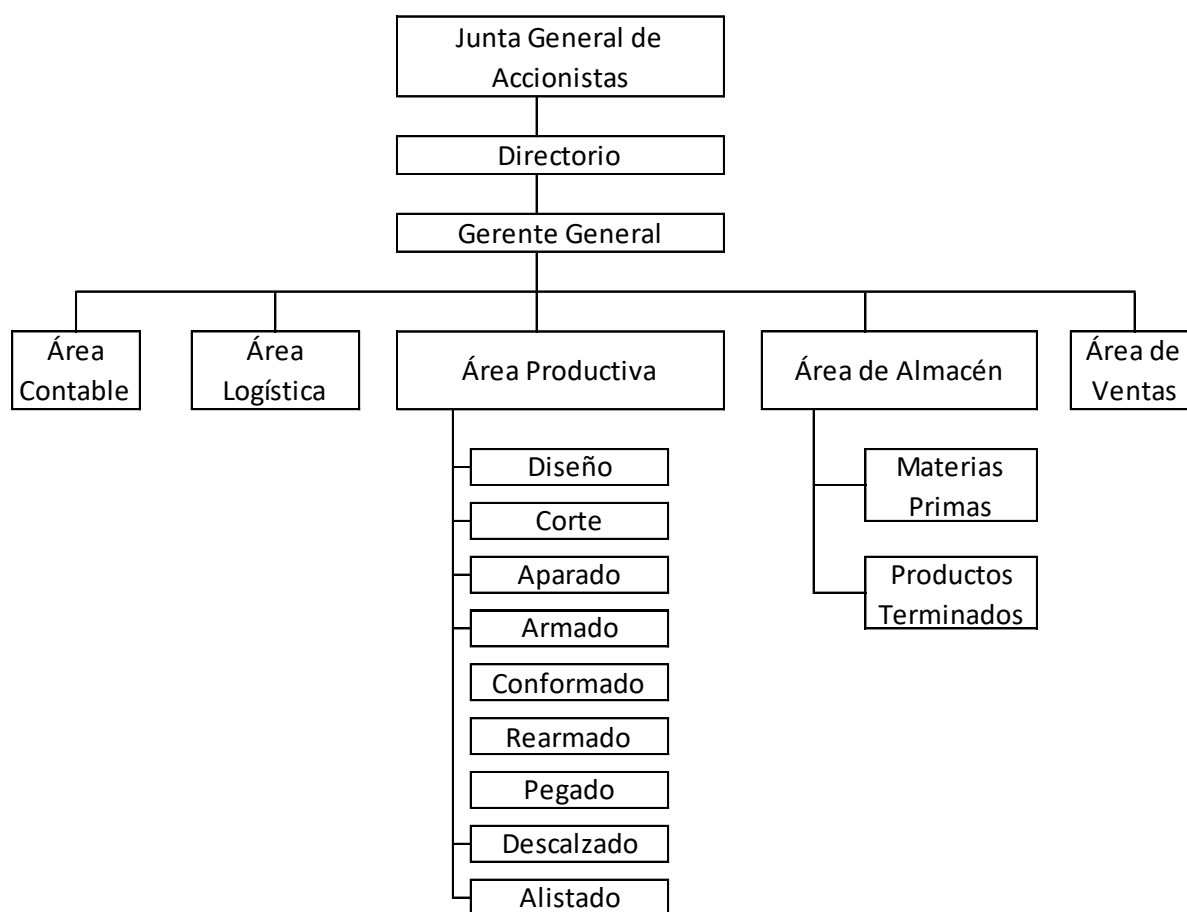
Junta General de Accionistas

Directorio

Gerente General

Área Contable

Área Logística

Área Productiva

Área de Almacén

Área de Ventas

Diseño

Corte

Aparado

Armado

Conformado

Rearmado

Pegado

Descalzado

Alistado

Materias Primas

Productos Terminados